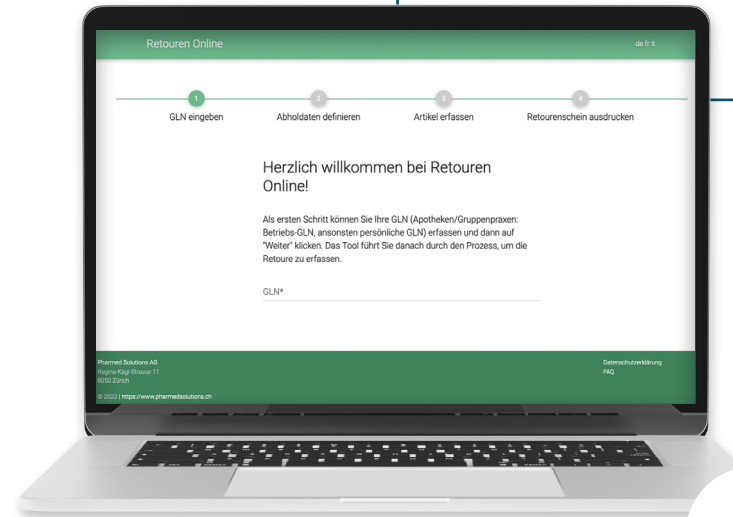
Retouren Online

de fr it

1
GLN eingeben

2
Abholdaten definieren

3
Artikel erfassen

4
Retourenschein ausdrucken

Herzlich willkommen bei Retouren Online!

Als ersten Schritt können Sie Ihre GLN (Apotheken/Gruppenpraxen: Betriebs-GLN, ansonsten persönliche GLN) erfassen und dann auf "Weiter" klicken. Das Tool führt Sie danach durch den Prozess, um die Retoure zu erfassen.

GLN*

Pharmed Solutions AG
Regina-Kägi Strasse 11
8050 Zürich

Datenschutzerklärung
FAQ

© 2022 | https://www.pharmedsolutions.ch